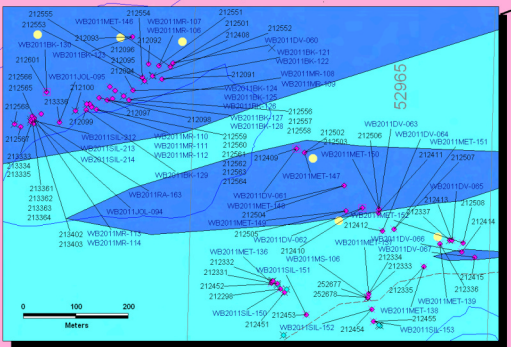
212555
212553
WB2011BK-130
212601
212566
212585
WB2011JOL-095
212100
213336
212099
212567
213334
213335
213361
213362
213363
213364
213402
213403
212554
WB2011MET-146
212093
WB2011BK-123
212096
212095
212094
WB2011MR-107
WB2011MR-106
212092
212551
212498
212552
WB2011DV-060
WB2011BK-121
WB2011BK-122
212091
WB2011MR-109
WB2011MR-108
WB2011BK-124
WB2011BK-125
WB2011BK-126
212097
212098
WB2011BK-127
WB2011BK-128
212556
212557
212558
52965
WB2011SIL-212
WB2011SIL-213
WB2011SIL-214
WB2011MR-110
WB2011MR-111
WB2011MR-112
WB2011BK-129
212559
212560
212561
212562
212563
212564
212502
212503
212409
212506
WB2011DV-063
WB2011DV-064
WB2011MET-151
WB2011MET-150
212411
212507
WB2011MET-147
WB2011RA-163
WB2011JOL-094
WB2011MR-113
WB2011MR-114
WB2011DV-061
WB2011MET-148
WB2011MET-149
212504
212505
212410
212412
WB2011MET-152
212337
WB2011DV-065
212413
WB2011DV-066
WB2011DV-067
212414
212415
212336
212334
212333
212335
WB2011MET-139
WB2011DV-062
WB2011MET-136
WB2011MET-137
212332
212331
212452
212296
WB2011SIL-151
WB2011MS-106
252677
252678
WB2011SIL-150
212453
212451
WB2011SIL-152
212454
212455
WB2011MET-138
WB2011SIL-153
0
100
200
Meters